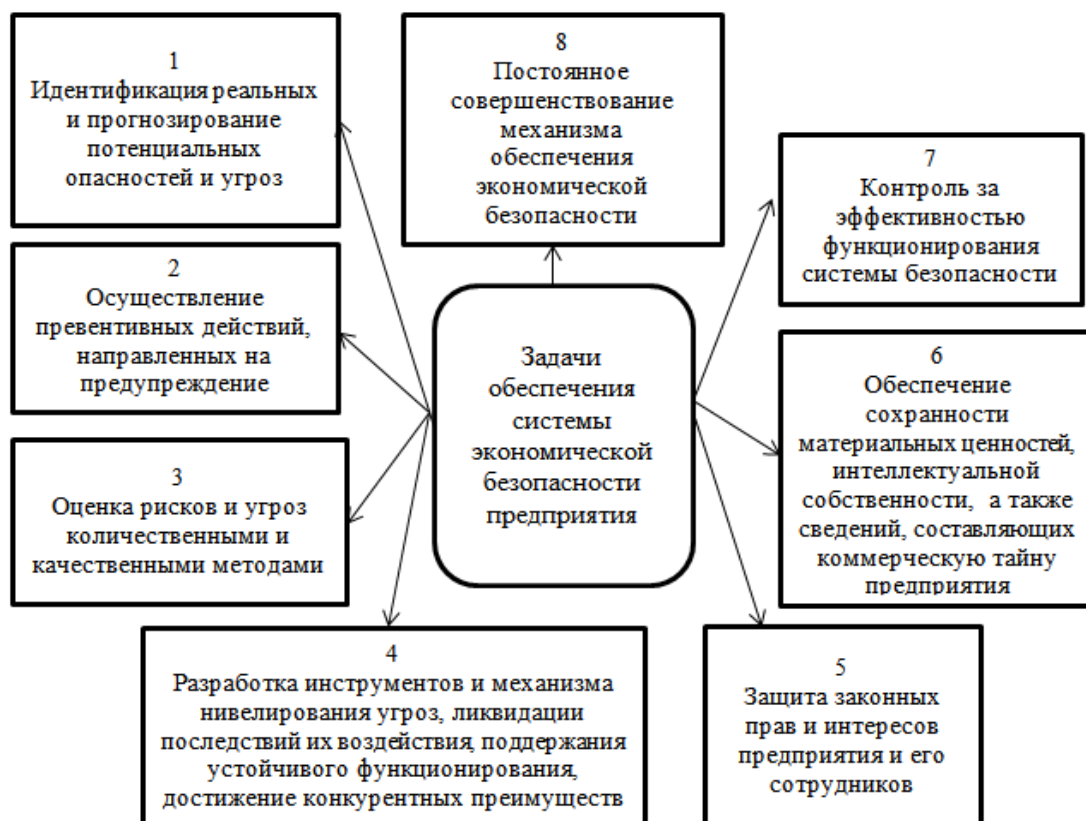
1
Идентификация реальных и прогнозирование потенциальных опасностей и угроз

8
Постоянное совершенствование механизма обеспечения экономической безопасности

7
Контроль за эффективностью функционирования системы безопасности

2
Осуществление превентивных действий, направленных на предупреждение

Задачи обеспечения системы экономической безопасности предприятия

6
Обеспечение сохранности материальных ценностей, интеллектуальной собственности, а также сведений, составляющих коммерческую тайну предприятия

3
Оценка рисков и угроз количественными и качественными методами

4
Разработка инструментов и механизма нивелирования угроз, ликвидации последствий их воздействия, поддержания устойчивого функционирования, достижение конкурентных преимуществ

5
Защита законных прав и интересов предприятия и его сотрудников